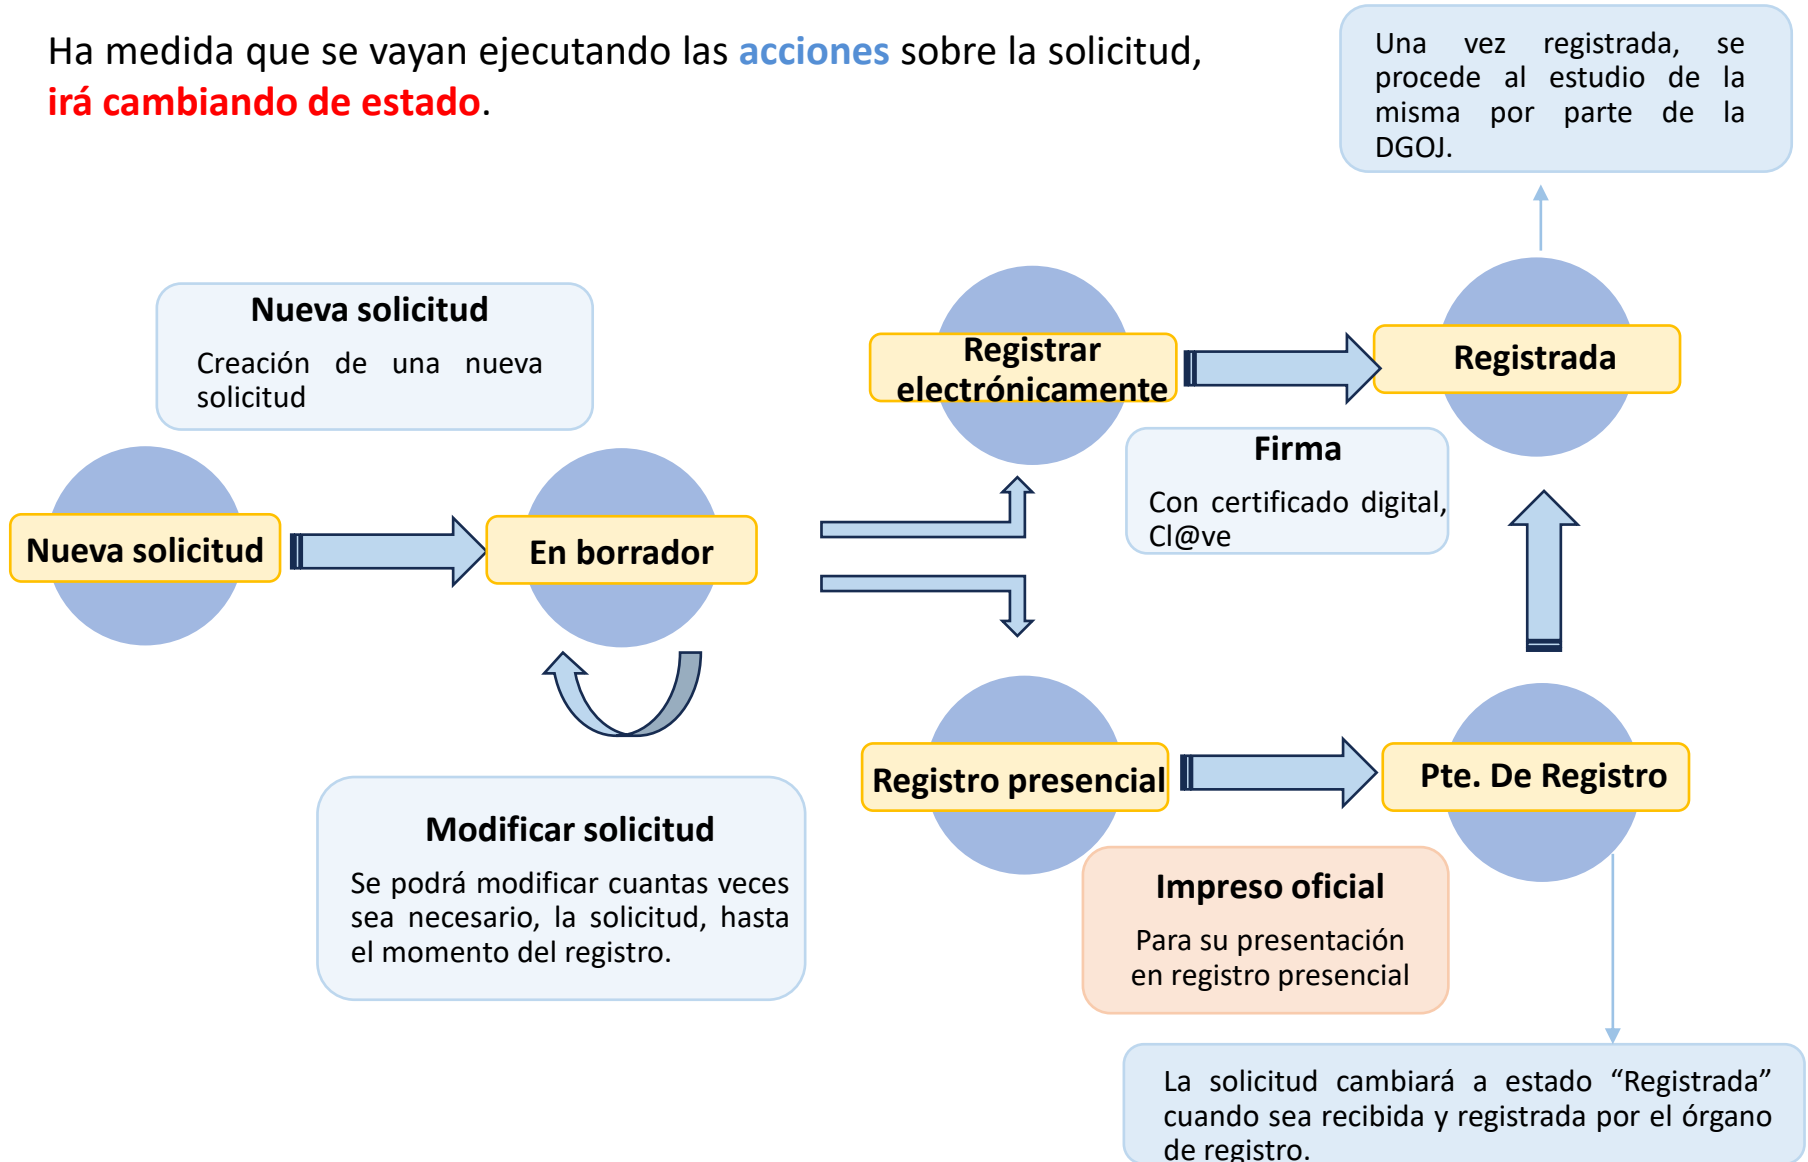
Ha medida que se vayan ejecutando las acciones sobre la solicitud, irá cambiando de estado.

Una vez registrada, se procede al estudio de la misma por parte de la DGOJ.

Nueva solicitud

Creación de una nueva solicitud

Registrar electrónicamente

Registrada

Firma

Con certificado digital, Cl@ve

Nueva solicitud

En borrador

Registro presencial

Pte. De Registro

Modificar solicitud

Se podrá modificar cuantas veces sea necesario, la solicitud, hasta el momento del registro.

Impreso oficial

Para su presentación en registro presencial

La solicitud cambiará a estado “Registrada” cuando sea recibida y registrada por el órgano de registro.